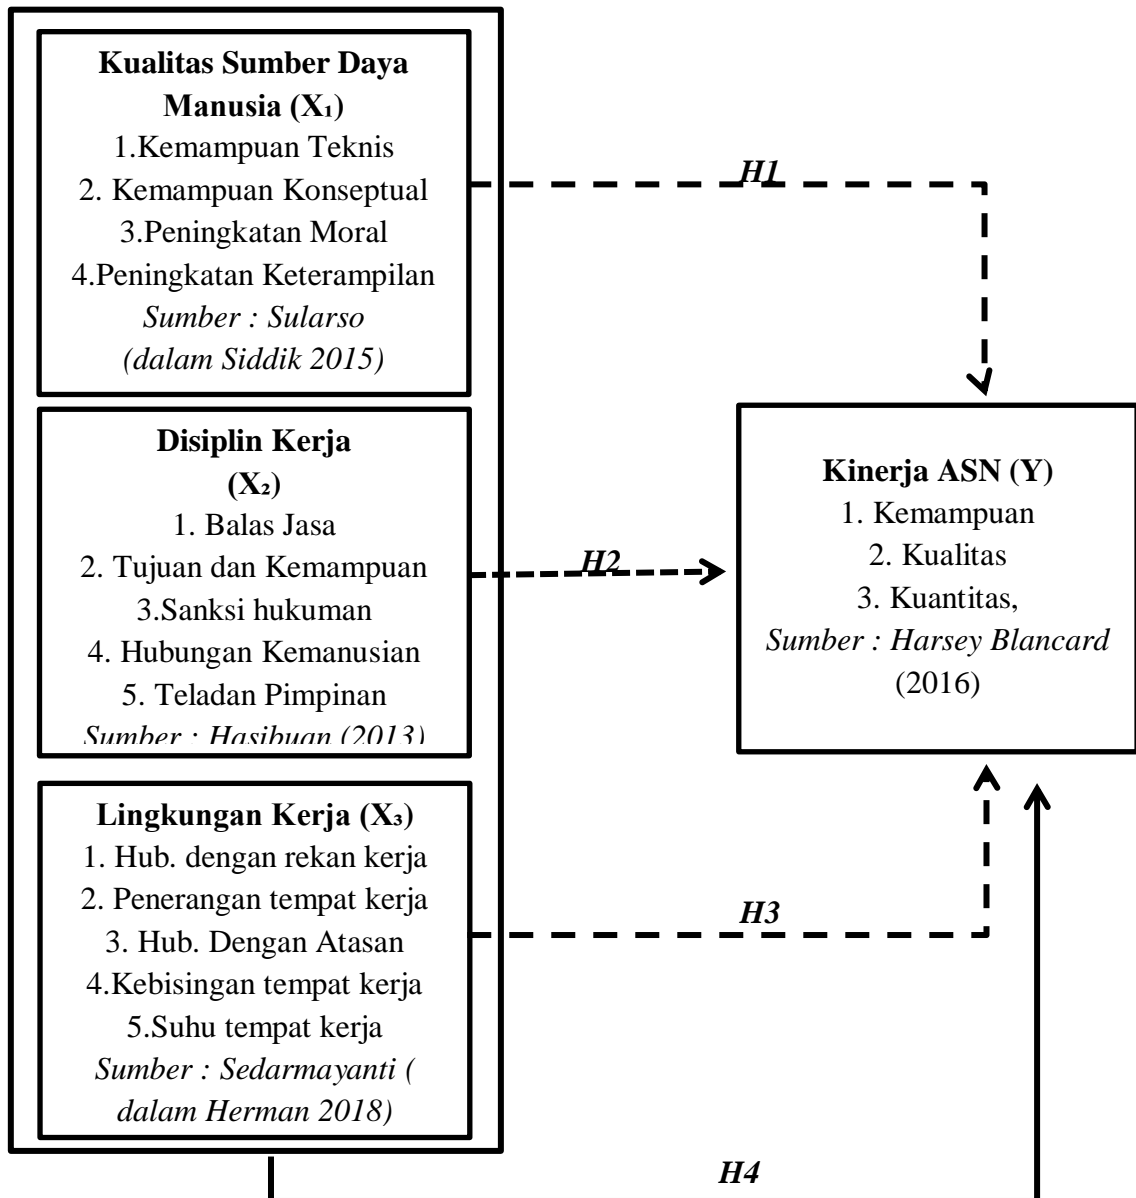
**Kualitas Sumber Daya Manusia ($X_1$)**
1.Kemampuan Teknis
2. Kemampuan Konseptual
3.Peningkatan Moral
4.Peningkatan Keterampilan
*Sumber : Sularso (dalam Siddik 2015)*

*H1*

**Disiplin Kerja ($X_2$)**
1. Balas Jasa
2. Tujuan dan Kemampuan
3.Sanksi hukuman
4. Hubungan Kemanusian
5. Teladan Pimpinan
*Sumber : Hasibuan (2013)*

*H2*

**Kinerja ASN (Y)**
1. Kemampuan
2. Kualitas
3. Kuantitas,
*Sumber : Harsey Blancard* (2016)

**Lingkungan Kerja ($X_3$)**
1. Hub. dengan rekan kerja
2. Penerangan tempat kerja
3. Hub. Dengan Atasan
4.Kebisingan tempat kerja
5.Suhu tempat kerja
*Sumber : Sedarmayanti ( dalam Herman 2018)*

*H3*

*H4*